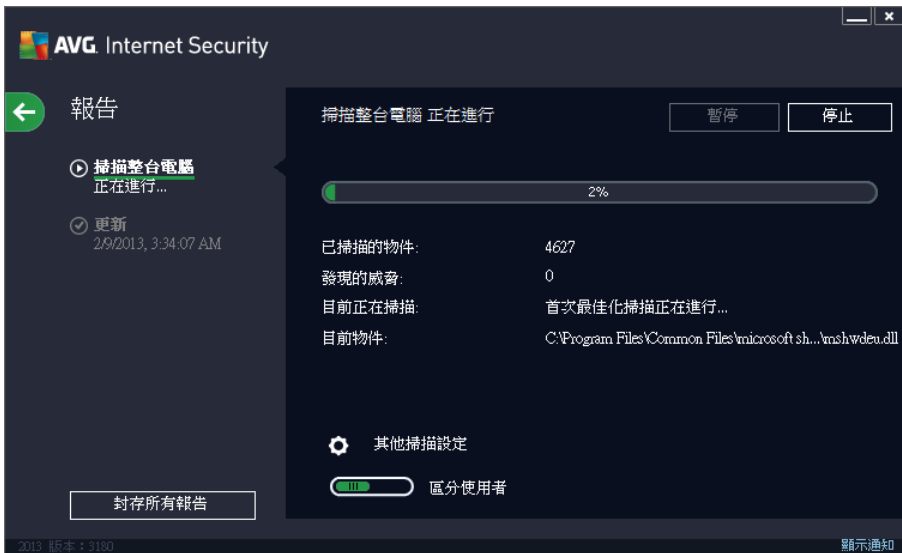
AVG. Internet Security

報告

掃描整台電腦
正在進行...

更新
2/9/2013, 3:34:07 AM

封存所有報告

掃描整台電腦 正在進行

暫停

停止

2%

已掃描的物件: 4627
發現的威脅: 0
目前正在掃描: 首次最佳化掃描正在進行...
目前物件: C:\Program Files\Common Files\microsoft sh...\mshwdeu.dll

其他掃描設定

區分使用者

2013 版本：3180

顯示通知